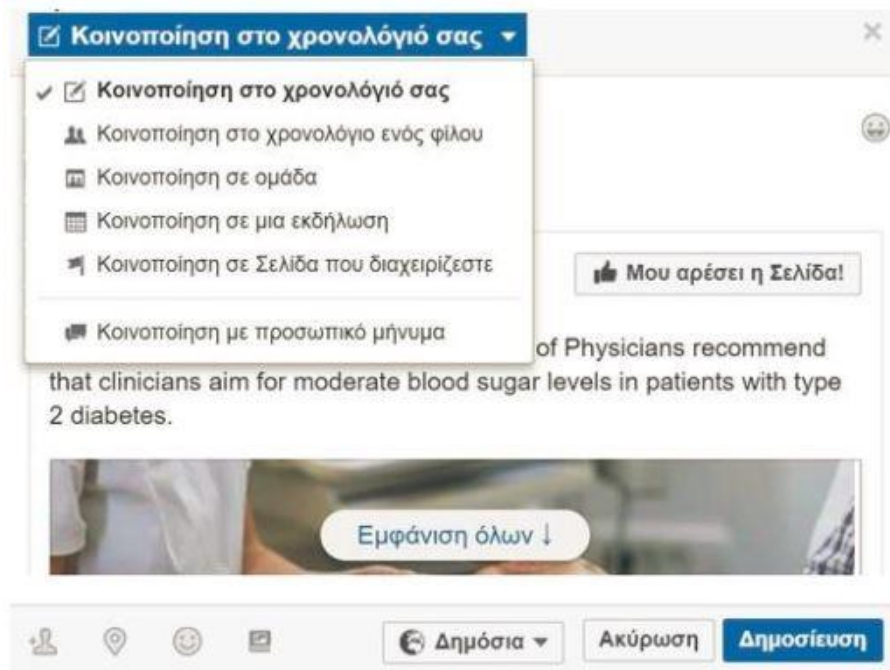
Κοινοποίηση στο χρονολόγιό σας ▾

✓ Κοινοποίηση στο χρονολόγιό σας
Κοινοποίηση στο χρονολόγιο ενός φίλου
Κοινοποίηση σε ομάδα
Κοινοποίηση σε μια εκδήλωση
Κοινοποίηση σε Σελίδα που διαχειρίζεστε

Κοινοποίηση με προσωπικό μήνυμα

Μου αρέσει η Σελίδα!

of Physicians recommend that clinicians aim for moderate blood sugar levels in patients with type 2 diabetes.

Εμφάνιση όλων ↓

Δημόσια ▾
Ακύρωση
Δημοσίευση